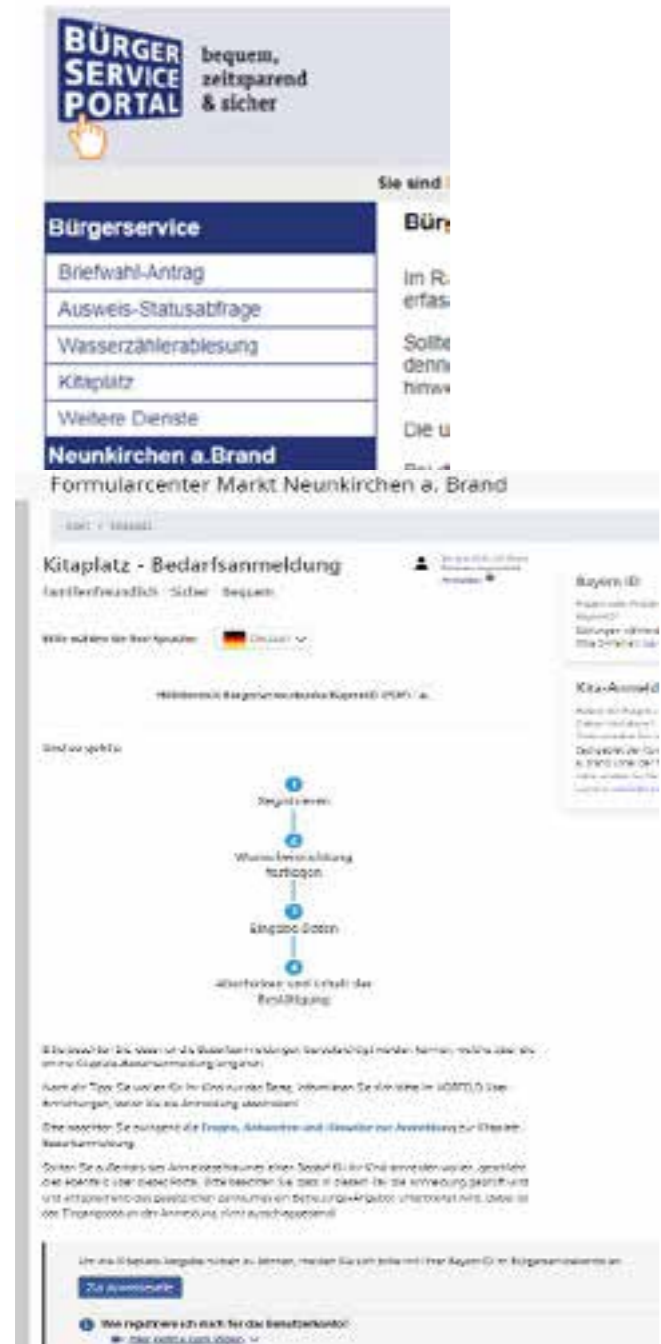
BÜRGER SERVICE PORTAL bequem, zeitsparend & sicher

Sie sind

Bürgerservice

Briefwahl-Antrag

Ausweis-Statusabfrage

Wasserzählerablesung

Kitaplatz

Weitere Dienste

Neunkirchen a.Brand

Bürg

Im Ra erfas

Sollte denn hinwe

Die u

Formularcenter Markt Neunkirchen a. Brand

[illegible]

Kitaplatz - Bedarfsanmeldung

familienfreundlich · Sicher · Bequem

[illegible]

Anmelden

Bayern ID

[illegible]

Kita-Anmeld

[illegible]

Bitte wählen Sie Ihre Sprache: Deutsch

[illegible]

So geht's:

Registrieren

Wunscheinrichtung festlegen

Eingabe Daten

Abschicken und Erhalt der Bestätigung

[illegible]

Zur Anmeldung

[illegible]